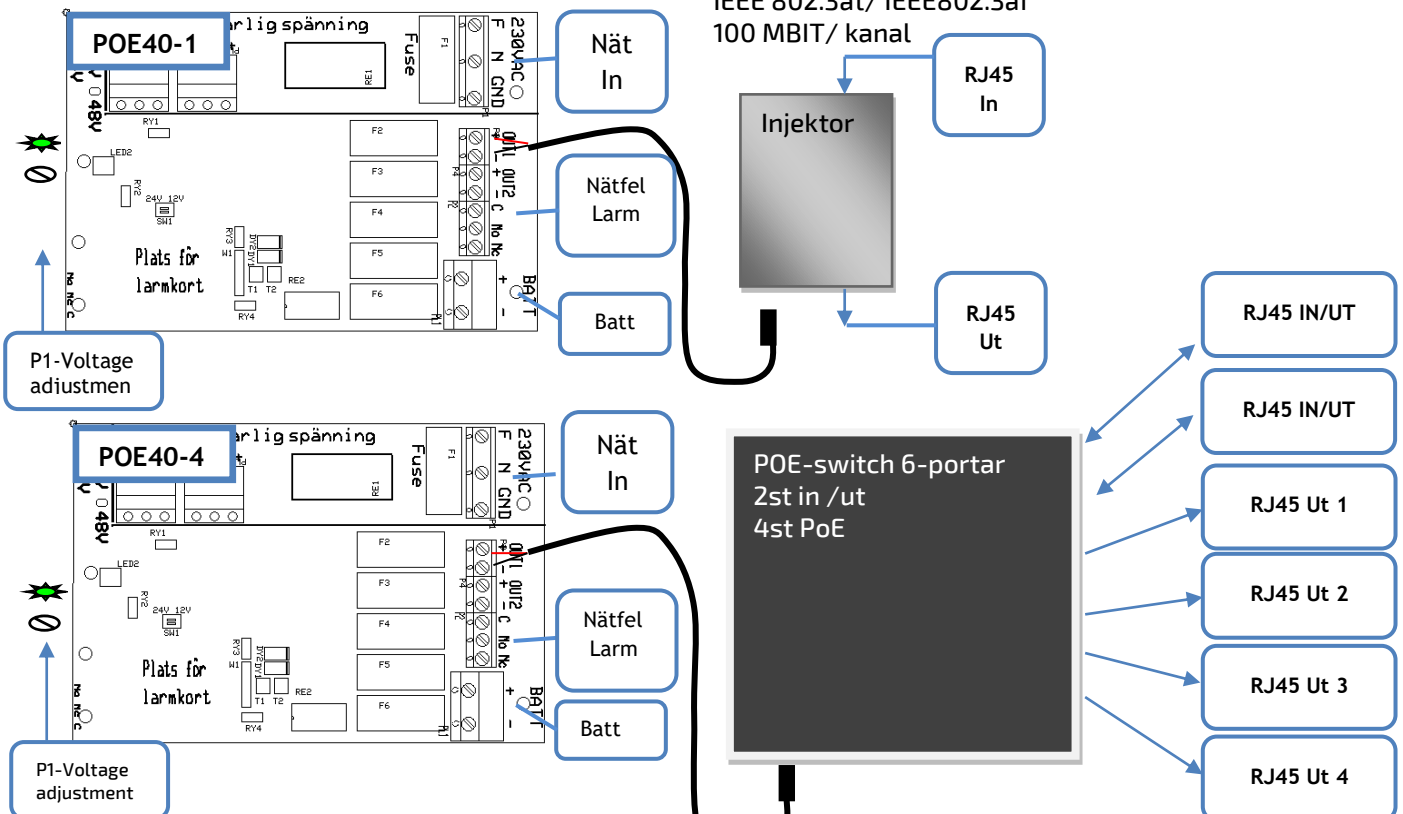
POE40-1
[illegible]rlig spänning
Fuse
F1
RE1
230VAC
F N GND
P1
48V
RY1
LED2
RY2
24V 12V
SW1
RY3
W1
DY2 DY1
T1 T2
RE2
RY4
Plats för larmkort
No Nc C
F2
F3
F4
F5
F6
OUT1
+ −
OUT2
+ −
C No Nc
BAT
+ −
Nät In
Nätfel Larm
Batt
P1-Voltage adjustmen

IEEE 802.3at/ IEEE802.3af
100 MBIT/ kanal
RJ45 In
Injektor
RJ45 Ut

POE40-4
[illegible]rlig spänning
Fuse
F1
RE1
230VAC
F N GND
P1
48V
RY1
LED2
RY2
24V 12V
SW1
RY3
W1
DY2 DY1
T1 T2
RE2
RY4
Plats för larmkort
No Nc C
F2
F3
F4
F5
F6
OUT1
+ −
OUT2
+ −
C No Nc
BAT
+ −
Nät In
Nätfel Larm
Batt
P1-Voltage adjustment

RJ45 IN/UT
RJ45 IN/UT
POE-switch 6-portar
2st in /ut
4st PoE
RJ45 Ut 1
RJ45 Ut 2
RJ45 Ut 3
RJ45 Ut 4